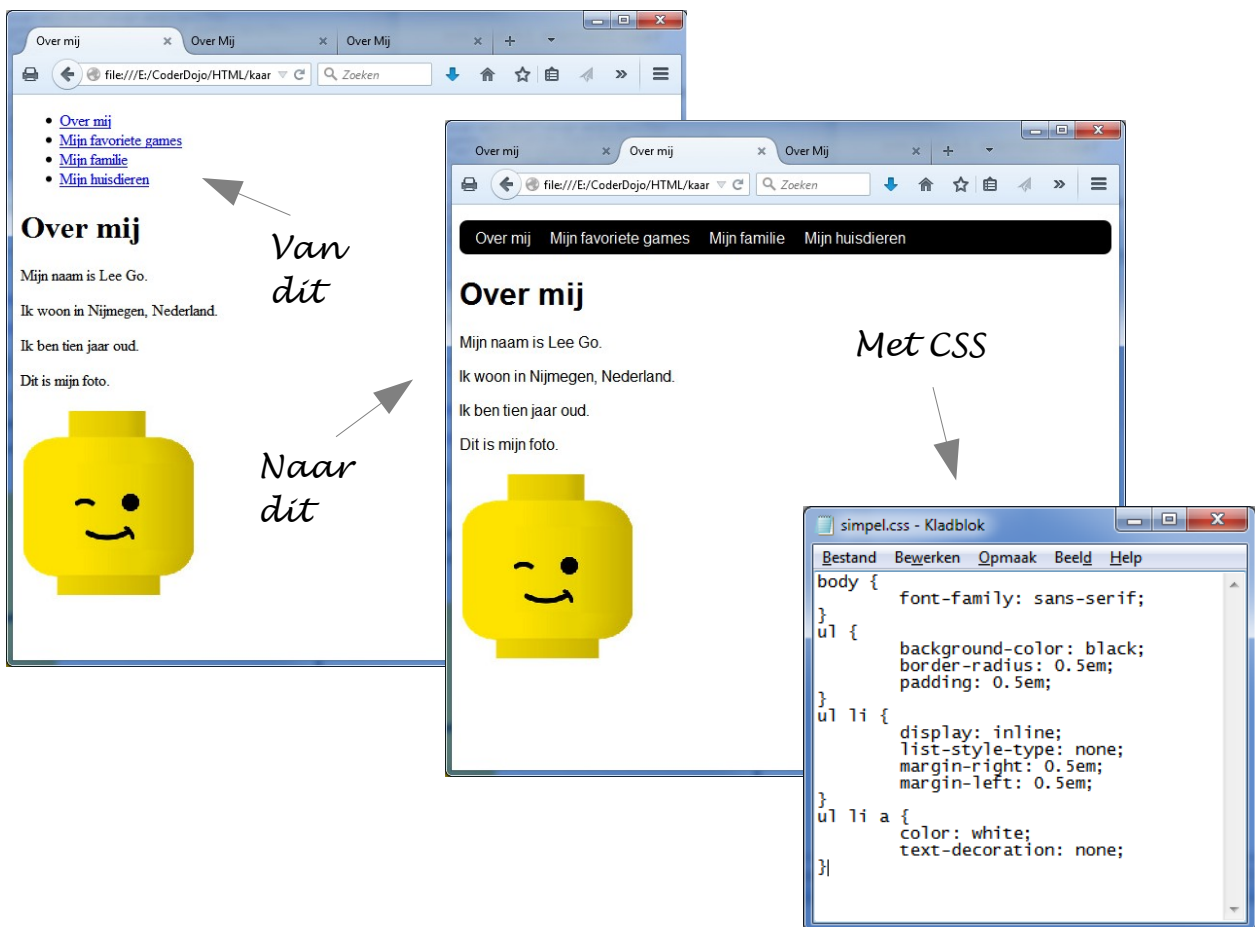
Over mij × Over Mij × Over Mij × +

file:///E:/CoderDojo/HTML/kaar Zoeken

- Over mij
- Mijn favoriete games
- Mijn familie
- Mijn huisdieren

Over mij

Mijn naam is Lee Go.

Ik woon in Nijmegen, Nederland.

Ik ben tien jaar oud.

Dit is mijn foto.

Van dit

Naar dit

Over mij × Over mij × Over Mij × +

file:///E:/CoderDojo/HTML/kaar Zoeken

Over mij Mijn favoriete games Mijn familie Mijn huisdieren

Over mij

Mijn naam is Lee Go.

Ik woon in Nijmegen, Nederland.

Ik ben tien jaar oud.

Dit is mijn foto.

Met CSS

simpel.css - Kladblok

Bestand Bewerken Opmaak Beeld Help

body {
font-family: sans-serif;
}
ul {
background-color: black;
border-radius: 0.5em;
padding: 0.5em;
}
ul li {
display: inline;
list-style-type: none;
margin-right: 0.5em;
margin-left: 0.5em;
}
ul li a {
color: white;
text-decoration: none;
}